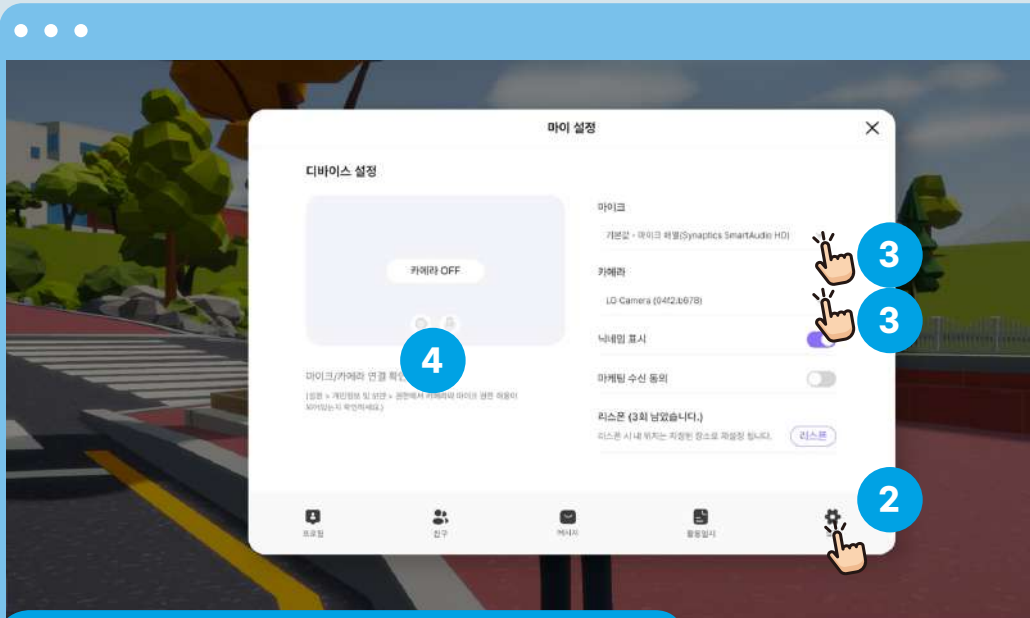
마이 설정

디바이스 설정

카메라 OFF

마이크/카메라 연결 확인

(설정 > 개인정보 및 보안 > 권한에서 카메라와 마이크 권한 허용이 되어있는지 확인하세요.)

4

마이크

기본값 - 마이크 배열(Synaptics SmartAudio HD)

3

카메라

LG Camera (04f2:b678)

3

닉네임 표시

마케팅 수신 동의

리스폰 (3회 남았습니다.)

리스폰 시 내 위치는 지정된 장소로 재설정 됩니다.

리스폰

2

프로필

친구

메시지

활동일지